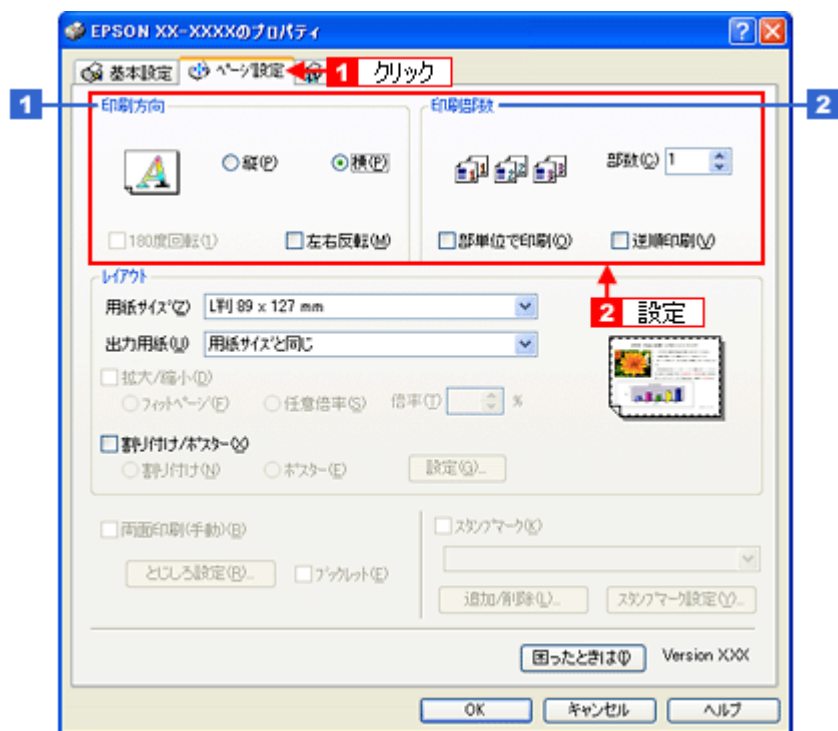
EPSON XX-XXXXのプロパティ

?

基本設定 ページ設定

1 クリック

1 印刷方向

縦(P) 横(P)

180度回転(1) 左右反転(M)

印刷部数

2

部数(C) 1

部単位で印刷(O) 逆順印刷(V)

レイアウト

用紙サイズ(Z) L判 89 x 127 mm

出力用紙(U) 用紙サイズと同じ

2 設定

拡大/縮小(D)

フィットページ(F) 任意倍率(S) 倍率(T) %

割り付け/ポスター(X)

割り付け(N) ポスター(E) 設定(G)...

両面印刷(手動)(B)

とじしろ設定(R)... ブックレット(E)

スタンプマーク(K)

追加/削除(L)... スタンプマーク設定(Y)...

困ったときは(I) Version XXX

OK キャンセル ヘルプ